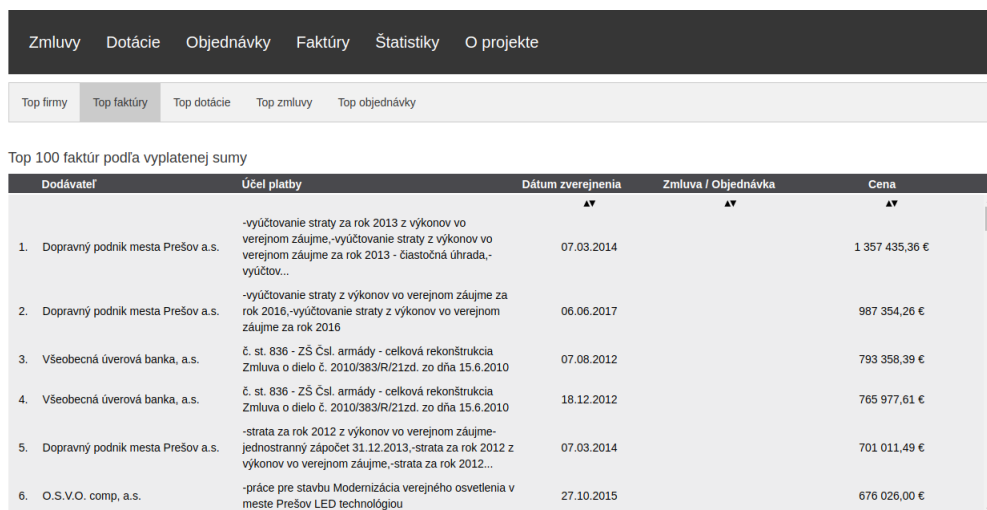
Zmluvy Dotácie Objednávky Faktúry Štatistiky O projekte

Top firmy | Top faktúry | Top dotácie | Top zmluvy | Top objednávky

Top 100 faktúr podľa vyplatenej sumy

| | Dodávateľ | Účel platby | Dátum zverejnenia ▲▼ | Zmluva / Objednávka ▲▼ | Cena ▲▼ |
|---|---|---|---|---|---|
| 1. | Dopravný podnik mesta Prešov a.s. | -vyúčtovanie straty za rok 2013 z výkonov vo verejnom záujme,-vyúčtovanie straty z výkonov vo verejnom záujme za rok 2013 - čiastočná úhrada,-vyúčtov... | 07.03.2014 | | 1 357 435,36 € |
| 2. | Dopravný podnik mesta Prešov a.s. | -vyúčtovanie straty z výkonov vo verejnom záujme za rok 2016,-vyúčtovanie straty z výkonov vo verejnom záujme za rok 2016 | 06.06.2017 | | 987 354,26 € |
| 3. | Všeobecná úverová banka, a.s. | č. st. 836 - ZŠ Čsl. armády - celková rekonštrukcia Zmluva o dielo č. 2010/383/R/21zd. zo dňa 15.6.2010 | 07.08.2012 | | 793 358,39 € |
| 4. | Všeobecná úverová banka, a.s. | č. st. 836 - ZŠ Čsl. armády - celková rekonštrukcia Zmluva o dielo č. 2010/383/R/21zd. zo dňa 15.6.2010 | 18.12.2012 | | 765 977,61 € |
| 5. | Dopravný podnik mesta Prešov a.s. | -strata za rok 2012 z výkonov vo verejnom záujme-jednostranný zápočet 31.12.2013,-strata za rok 2012 z výkonov vo verejnom záujme,-strata za rok 2012... | 07.03.2014 | | 701 011,49 € |
| 6. | O.S.V.O. comp, a.s. | -práce pre stavbu Modernizácia verejného osvetlenia v meste Prešov LED technológiou | 27.10.2015 | | 676 026,00 € |